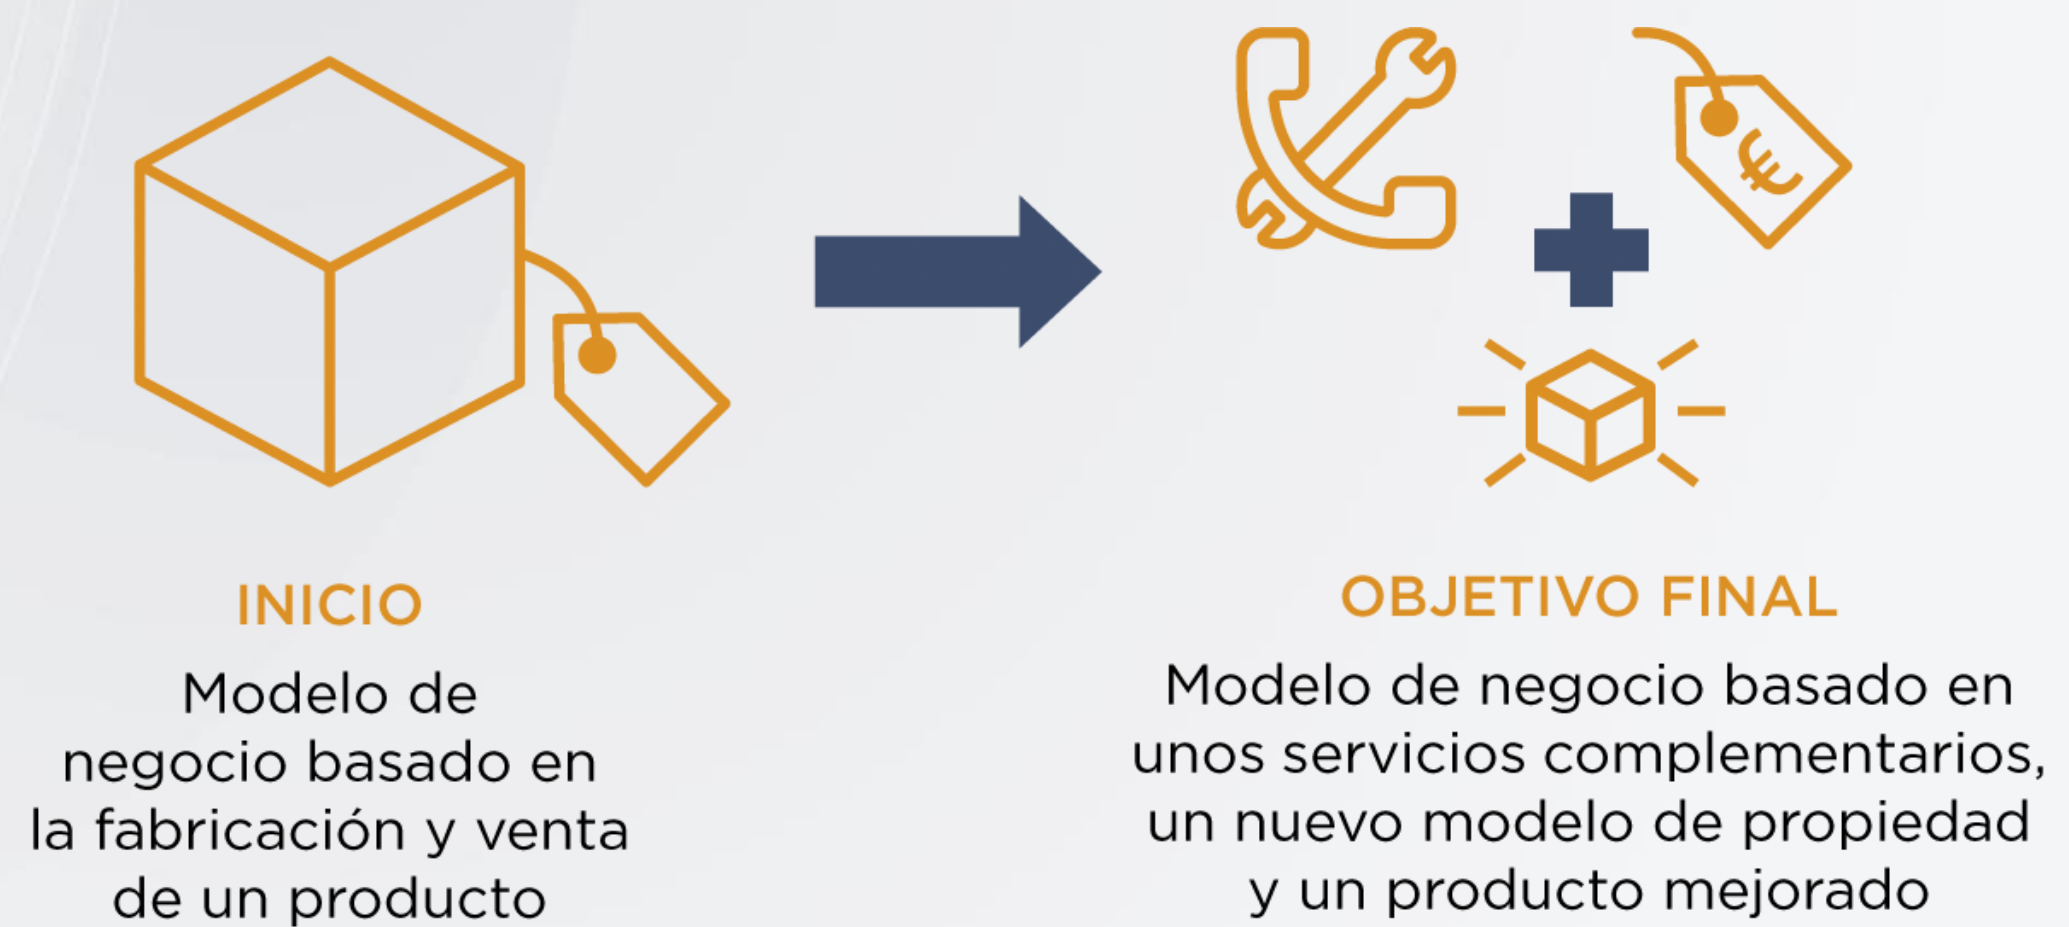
INICIO

Modelo de negocio basado en la fabricación y venta de un producto

OBJETIVO FINAL

Modelo de negocio basado en unos servicios complementarios, un nuevo modelo de propiedad y un producto mejorado